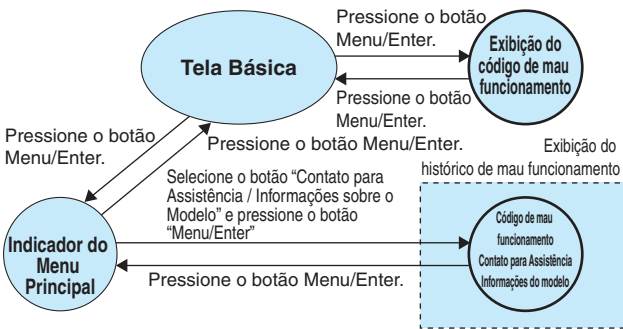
Pressione o botão Menu/Enter.

Tela Básica

Exibição do código de mau funcionamento

Pressione o botão Menu/Enter.

Pressione o botão Menu/Enter.

Pressione o botão Menu/Enter.

Exibição do histórico de mau funcionamento

Selecione o botão “Contato para Assistência / Informações sobre o Modelo” e pressione o botão “Menu/Enter”

Indicador do Menu Principal

Código de mau funcionamento
Contato para Assistência
Informações do modelo

Pressione o botão Menu/Enter.